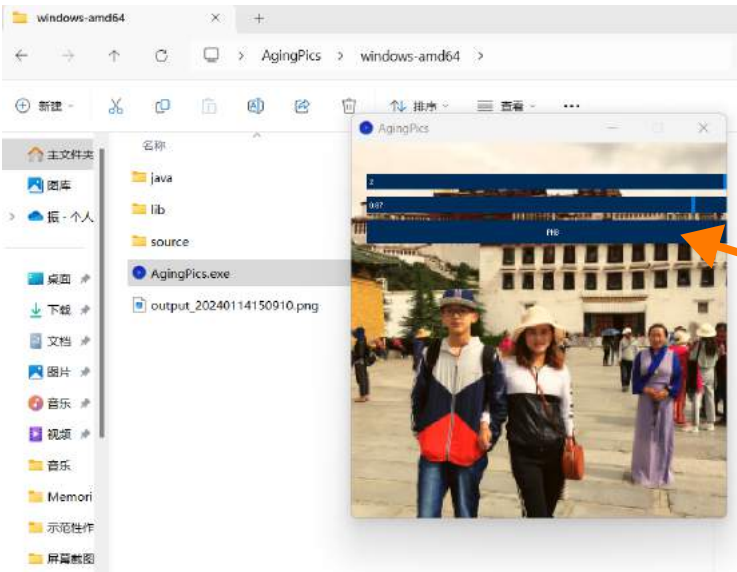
windows-amd64 × +

← → ↑ C > AgingPics > windows-amd64 >

⊕ 新建 排序 查看 ···

主文件夹
图库
振 - 个人
桌面
下载
文档
图片
音乐
视频
音乐
Memori
示范性作
屏幕截图

名称
java
lib
source
AgingPics.exe
output_20240114150910.png

AgingPics

2
0.87
PNG